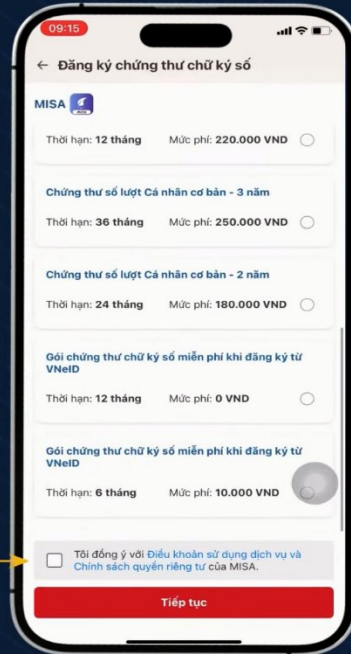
09:15

← Đăng ký chứng thư chữ ký số

MISA

Thời hạn: 12 tháng Mức phí: 220.000 VND

Chứng thư số lượt Cá nhân cơ bản - 3 năm

Thời hạn: 36 tháng Mức phí: 250.000 VND

Chứng thư số lượt Cá nhân cơ bản - 2 năm

Thời hạn: 24 tháng Mức phí: 180.000 VND

Gói chứng thư chữ ký số miễn phí khi đăng ký từ VNeID

Thời hạn: 12 tháng Mức phí: 0 VND

Gói chứng thư chữ ký số miễn phí khi đăng ký từ VNeID

Thời hạn: 6 tháng Mức phí: 10.000 VND

Tôi đồng ý với Điều khoản sử dụng dịch vụ và Chính sách quyền riêng tư của MISA.

Tiếp tục